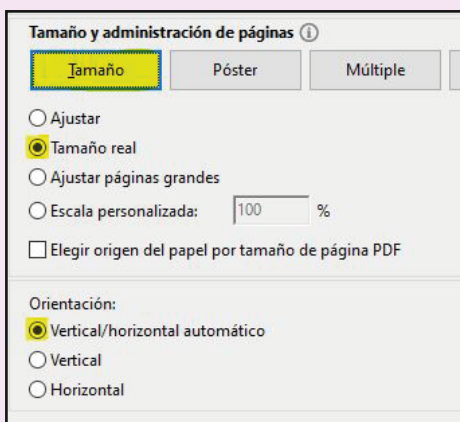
Tamaño y administración de páginas ⓘ

Tamaño | Póster | Múltiple

Ajustar
Tamaño real
Ajustar páginas grandes
Escala personalizada: 100 %

Elegir origen del papel por tamaño de página PDF

Orientación:
Vertical/horizontal automático
Vertical
Horizontal